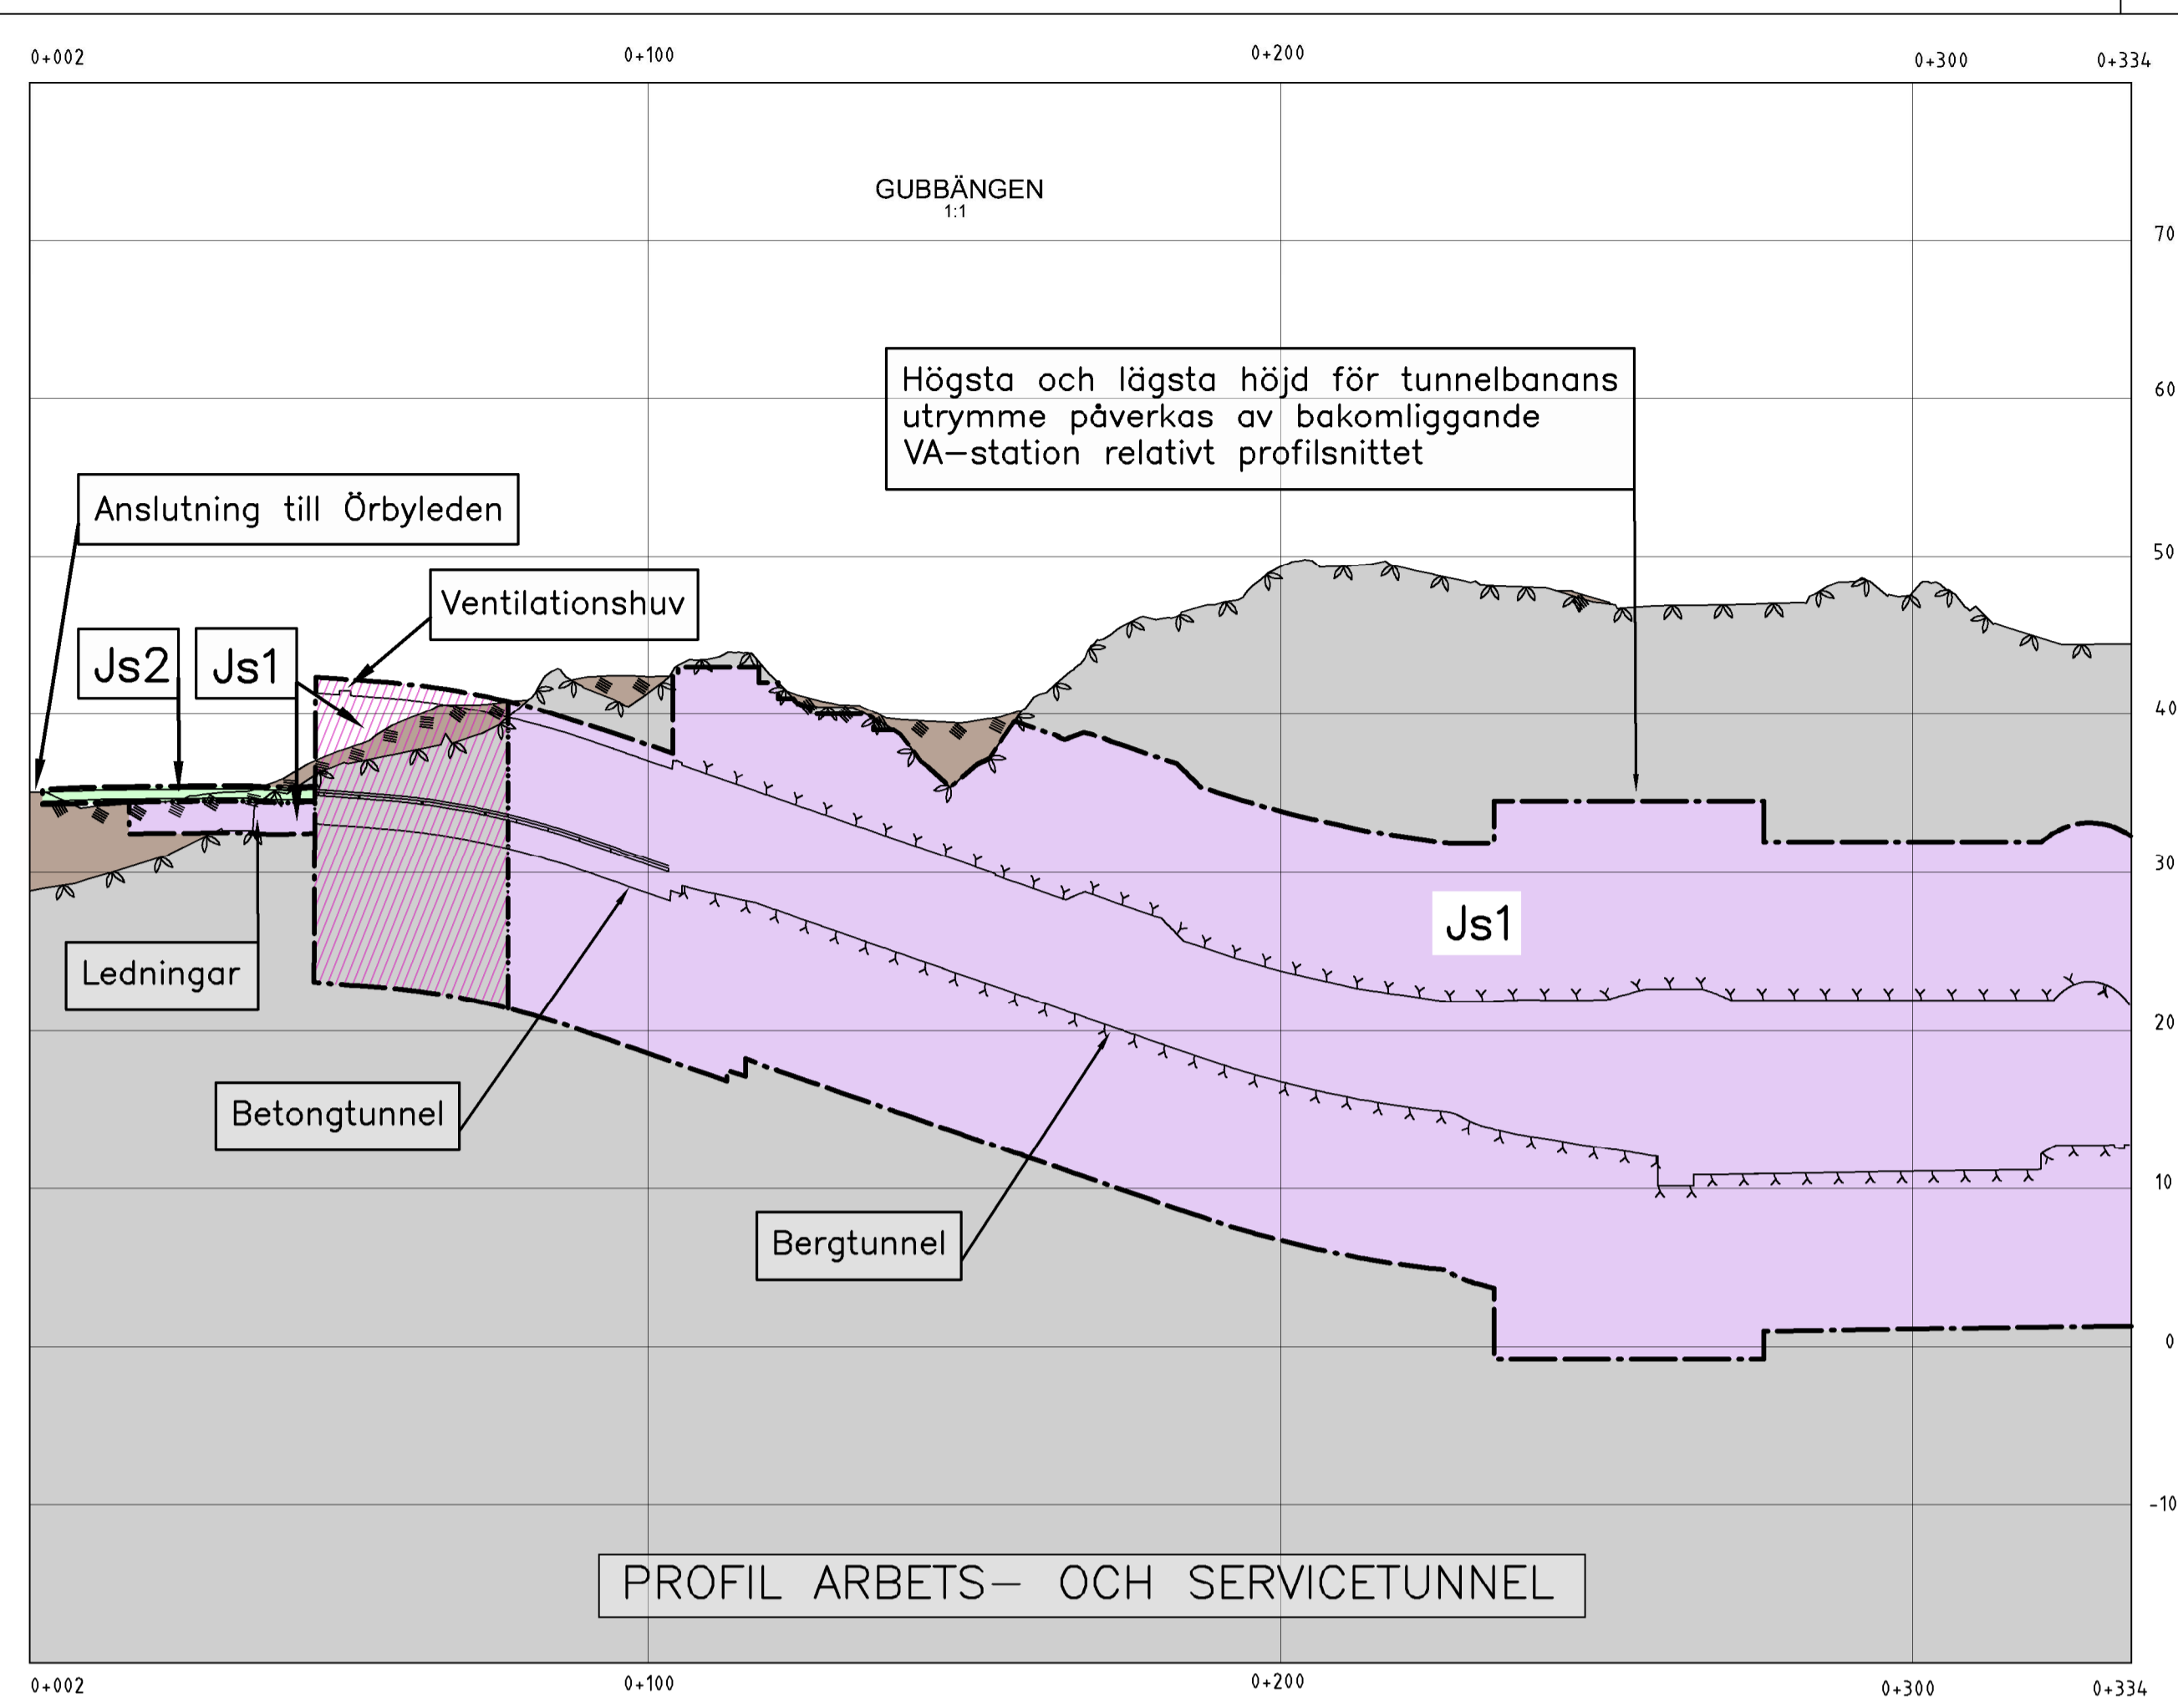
0+002 0+100 0+200 0+300 0+334

GUBBÄNGEN
1:1

70
60
50
40
30
20
10
0
-10

Högsta och lägsta höjd för tunnelbanans utrymme påverkas av bakomliggande VA–station relativt profilsnittet

Anslutning till Örbyleden

Ventilationshuv

Js2

Js1

Js1

Ledningar

Betongtunnel

Bergtunnel

PROFIL ARBETS– OCH SERVICETUNNEL

0+002 0+100 0+200 0+300 0+334